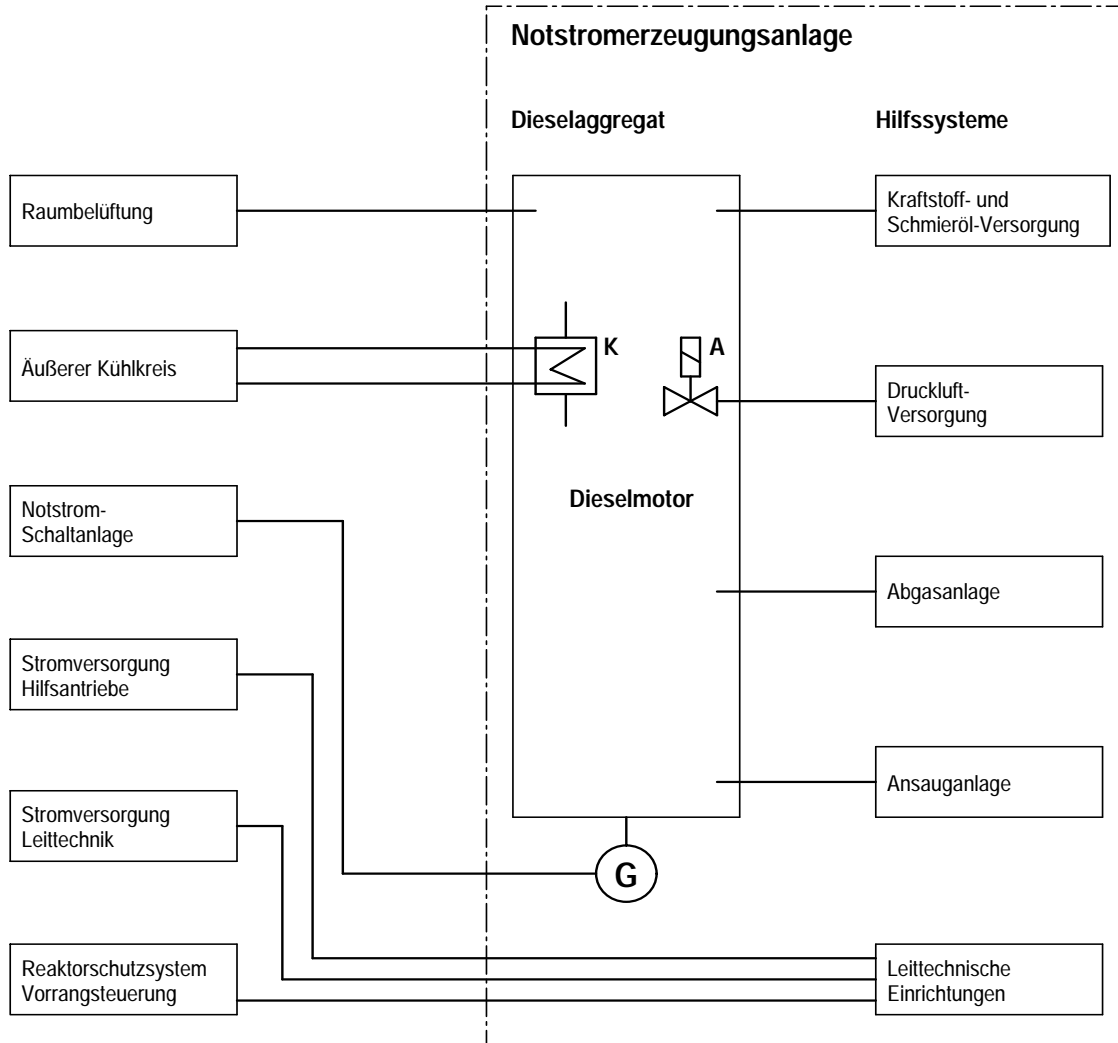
Notstromerzeugungsanlage

Dieselaggregat

Hilfssysteme

Raumbelüftung

Kraftstoff- und Schmieröl-Versorgung

Äußerer Kühlkreis

K

A

Druckluft-Versorgung

Notstrom-Schaltanlage

Dieselmotor

Abgasanlage

Stromversorgung Hilfsantriebe

Ansauganlage

Stromversorgung Leittechnik

G

Reaktorschutzsystem Vorrangsteuerung

Leittechnische Einrichtungen